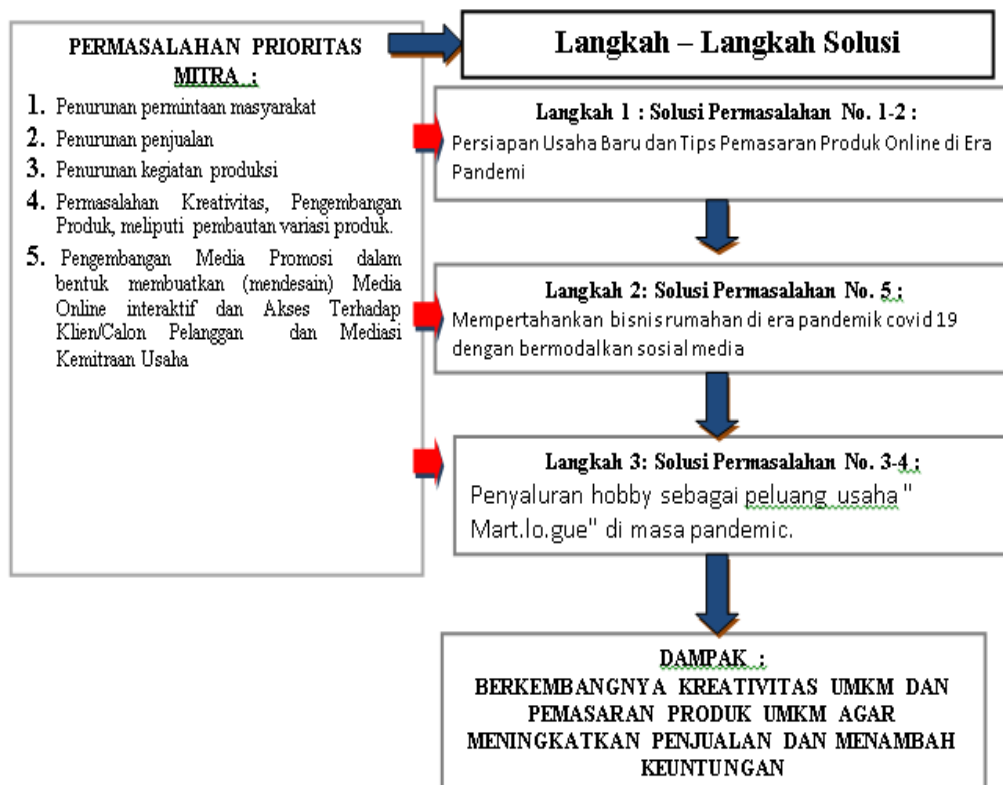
PERMASALAHAN PRIORITAS MITRA :

1. Penurunan permintaan masyarakat

2. Penurunan penjualan

3. Penurunan kegiatan produksi

4. Permasalahan Kreativitas, Pengembangan Produk, meliputi pembautan variasi produk.

5. Pengembangan Media Promosi dalam bentuk membuatkan (mendesain) Media Online interaktif dan Akses Terhadap Klien/Calon Pelanggan dan Mediasi Kemitraan Usaha

Langkah – Langkah Solusi

Langkah 1 : Solusi Permasalahan No. 1-2 :
Persiapan Usaha Baru dan Tips Pemasaran Produk Online di Era Pandemi

Langkah 2: Solusi Permasalahan No. 5 :
Mempertahankan bisnis rumahan di era pandemik covid 19 dengan bermodalkan sosial media

Langkah 3: Solusi Permasalahan No. 3-4 :
Penyaluran hobby sebagai peluang usaha " Mart.lo.gue" di masa pandemic.

DAMPAK :
BERKEMBANGNYA KREATIVITAS UMKM DAN PEMASARAN PRODUK UMKM AGAR MENINGKATKAN PENJUALAN DAN MENAMBAH KEUNTUNGAN